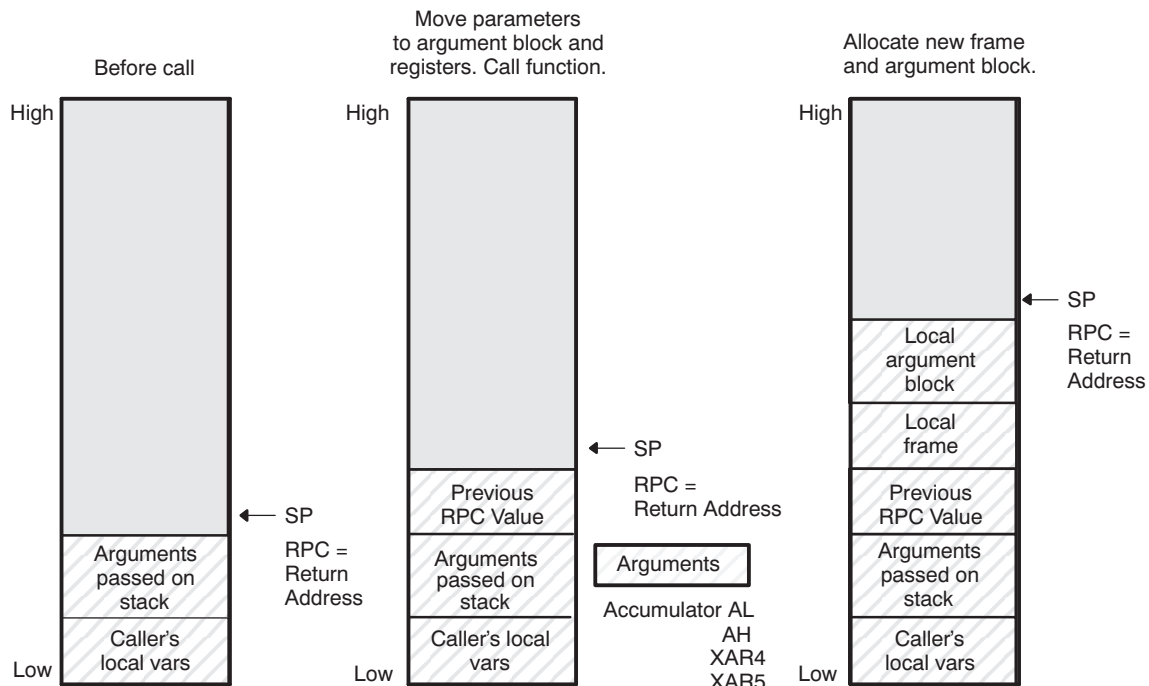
Before call

High

Low

Arguments passed on stack

Caller's local vars

SP

RPC = Return Address

Move parameters to argument block and registers. Call function.

High

Low

Previous RPC Value

Arguments passed on stack

Caller's local vars

SP

RPC = Return Address

Arguments

Accumulator AL
AH
XAR4
XAR5

Allocate new frame and argument block.

High

Low

SP

RPC = Return Address

Local argument block

Local frame

Previous RPC Value

Arguments passed on stack

Caller's local vars